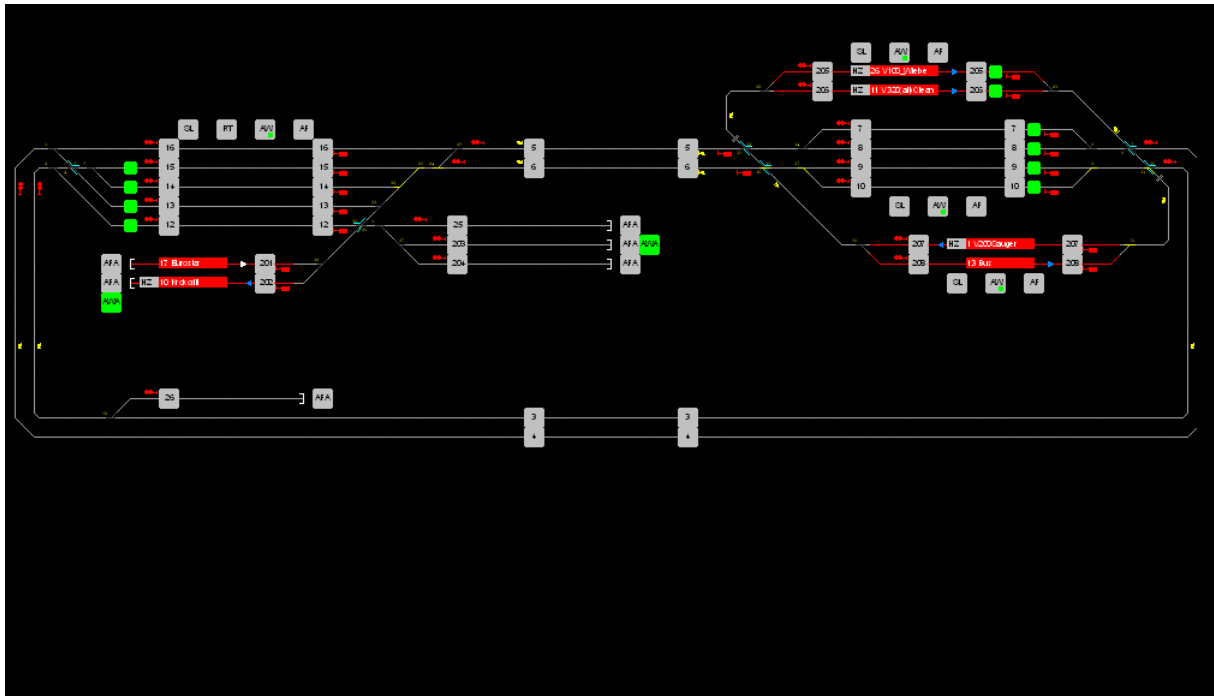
SL
AW
AF
205
HZ
26 V100_Wiebe
205
206
HZ
11 V320Cali-Clean
206
SL
RT
AW
AF
16
16
15
15
14
14
13
13
12
12
5
5
6
6
7
7
8
8
9
9
10
10
SL
AW
AF
25
AFA
203
AFA
AWA
204
AFA
AFA
17 Eurostar
201
AFA
HZ
10 Fred-all
202
AWA
207
HZ
1 V200Gauger
207
208
13 Bus
208
SL
AW
AF
26
AFA
3
3
4
4